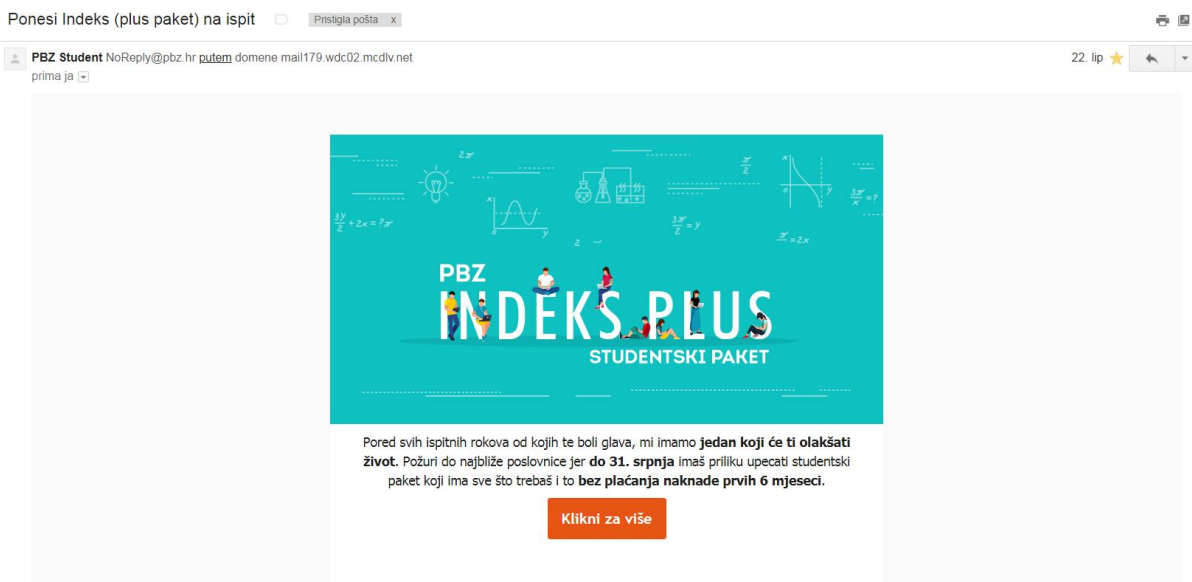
Ponesi Indeks (plus paket) na ispit Pristigla pošta x

PBZ Student NoReply@pbz.hr putem domene mail179.wdc02.mcdlv.net
prima ja

22. lip

$2\pi$

$\frac{\pi}{2}$

$\frac{3y}{2} + 2x = ?\pi$

$\frac{3\pi}{2} = y$

$\frac{\pi}{2} = 2x$

$\frac{3\pi}{x} = ?$

PBZ
INDEKS PLUS
STUDENTSKI PAKET

Pored svih ispitnih rokova od kojih te boli glava, mi imamo **jedan koji će ti olakšati život**. Požuri do najbliže poslovnice jer **do 31. srpnja** imaš priliku upecati studentski paket koji ima sve što trebaš i to **bez plaćanja naknade prvih 6 mjeseci**.

Klikni za više